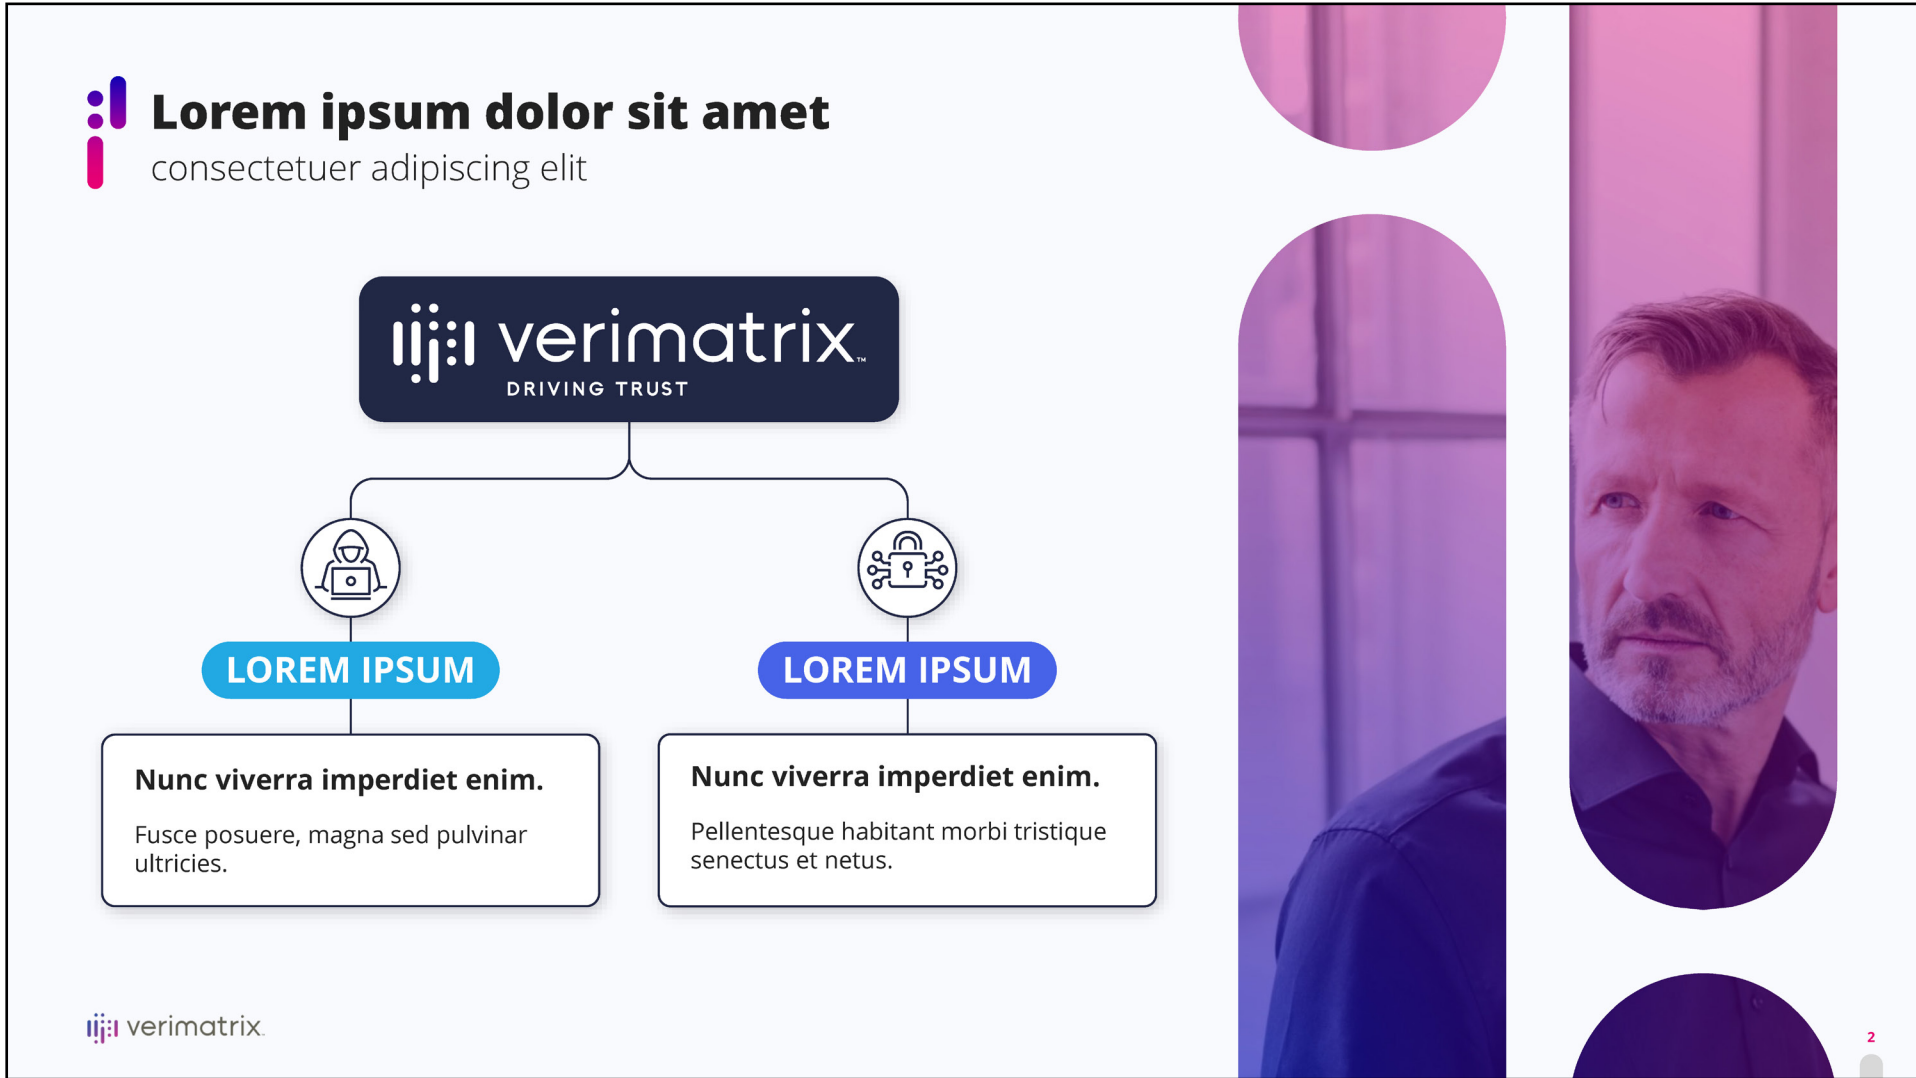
Lorem ipsum dolor sit amet
consectetuer adipiscing elit

verimatrix
DRIVING TRUST

LOREM IPSUM

Nunc viverra imperdiet enim.

Fusce posuere, magna sed pulvinar ultricies.

LOREM IPSUM

Nunc viverra imperdiet enim.

Pellentesque habitant morbi tristique senectus et netus.

verimatrix

2